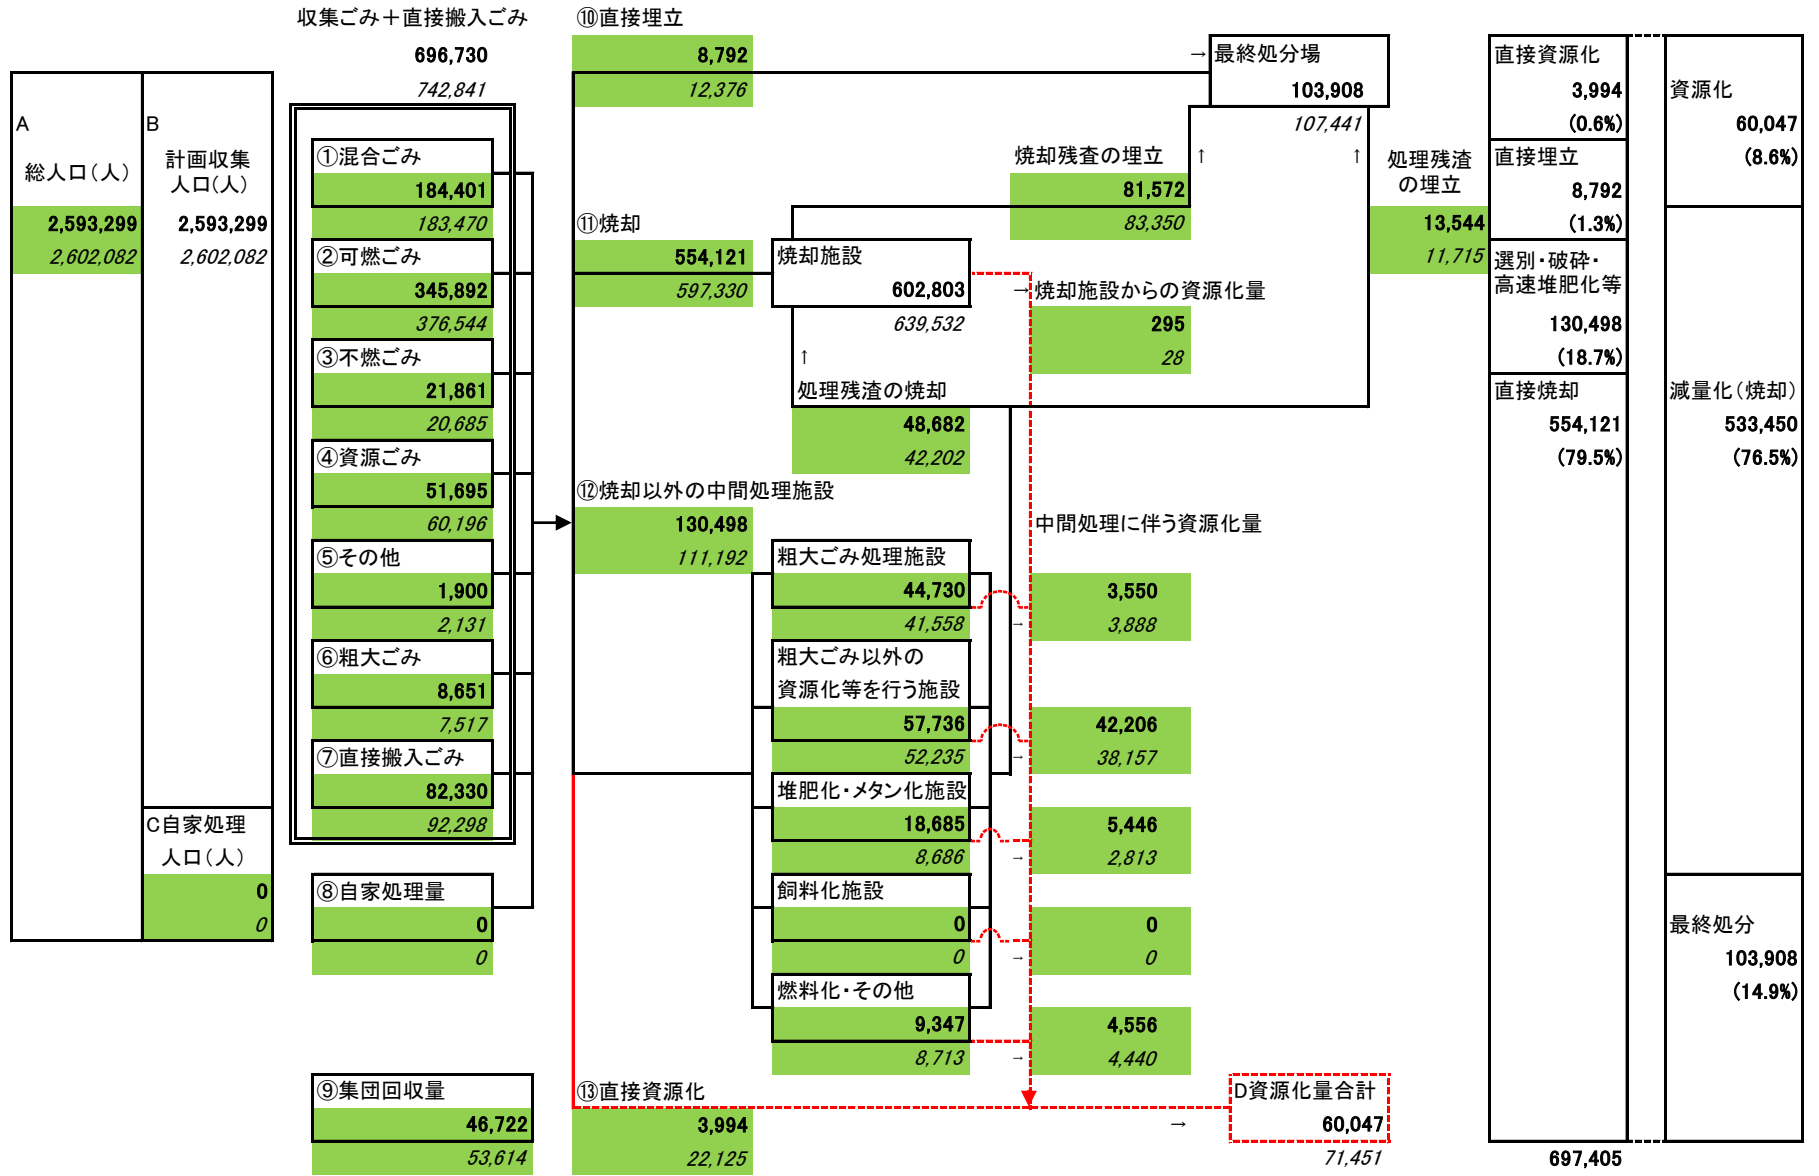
収集ごみ＋直接搬入ごみ
696,730
742,841

A
総人口（人）
2,593,299
2,602,082

B
計画収集人口（人）
2,593,299
2,602,082

C自家処理人口（人）
0
0

①混合ごみ
184,401
183,470
②可燃ごみ
345,892
376,544
③不燃ごみ
21,861
20,685
④資源ごみ
51,695
60,196
⑤その他
1,900
2,131
⑥粗大ごみ
8,651
7,517
⑦直接搬入ごみ
82,330
92,298
⑧自家処理量
0
0
⑨集団回収量
46,722
53,614

⑩直接埋立
8,792
12,376

⑪焼却
554,121
597,330

⑫焼却以外の中間処理施設
130,498
111,192

⑬直接資源化
3,994
22,125

→最終処分場
103,908
107,441

焼却残査の埋立
81,572
83,350

焼却施設
602,803
639,532

→焼却施設からの資源化量
295
28

処理残渣の焼却
48,682
42,202

処理残渣の埋立
13,544
11,715

中間処理に伴う資源化量

粗大ごみ処理施設
44,730
41,558
3,550
3,888

粗大ごみ以外の資源化等を行う施設
57,736
52,235
42,206
38,157

堆肥化・メタン化施設
18,685
8,686
5,446
2,813

飼料化施設
0
0
0
0

燃料化・その他
9,347
8,713
4,556
4,440

D資源化量合計
60,047
71,451

直接資源化
3,994
(0.6%)
直接埋立
8,792
(1.3%)
選別・破砕・高速堆肥化等
130,498
(18.7%)
直接焼却
554,121
(79.5%)
697,405

資源化
60,047
(8.6%)
減量化（焼却）
533,450
(76.5%)
最終処分
103,908
(14.9%)